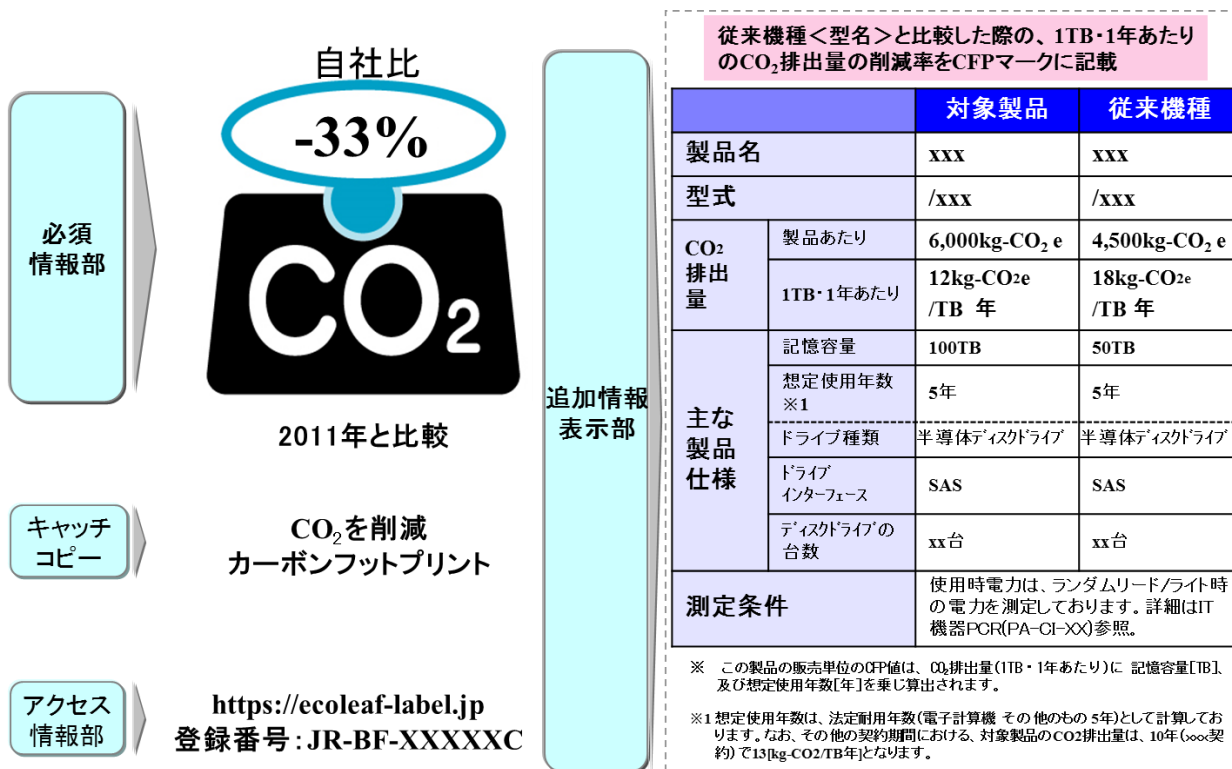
必須情報部

自社比
-33%
$CO_2$

2011年と比較

キャッチコピー

$CO_2$を削減
カーボンフットプリント

アクセス情報部

https://ecoleaf-label.jp
登録番号：JR-BF-XXXXXC

追加情報表示部

従来機種＜型名＞と比較した際の、1TB・1年あたりの$CO_2$排出量の削減率をCFPマークに記載

| | | 対象製品 | 従来機種 |
|---|---|---|---|
| 製品名 | | xxx | xxx |
| 型式 | | /xxx | /xxx |
| $CO_2$排出量 | 製品あたり | 6,000kg-$CO_2$ e | 4,500kg-$CO_2$ e |
| | 1TB・1年あたり | 12kg-$CO_2$e /TB 年 | 18kg-$CO_2$e /TB 年 |
| 主な製品仕様 | 記憶容量 | 100TB | 50TB |
| | 想定使用年数※1 | 5年 | 5年 |
| | ドライブ種類 | 半導体ディスクドライブ | 半導体ディスクドライブ |
| | ドライブインターフェース | SAS | SAS |
| | ディスクドライブの台数 | xx台 | xx台 |
| 測定条件 | | 使用時電力は、ランダムリード/ライト時の電力を測定しております。詳細はIT機器PCR(PA-CI-XX)参照。 | |

※　この製品の販売単位のCFP値は、$CO_2$排出量(1TB・1年あたり)に 記憶容量[TB]、及び想定使用年数[年]を乗じ算出されます。

※1 想定使用年数は、法定耐用年数(電子計算機 その他のもの 5年)として計算しております。なお、その他の契約期間における、対象製品のCO2排出量は、10年(xxx契約)で13[kg-CO2/TB年]となります。